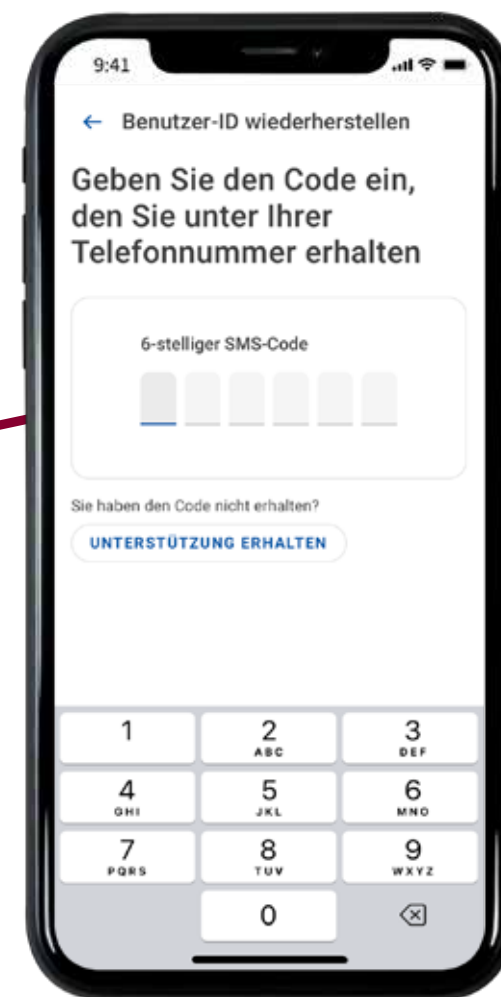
9:41

← Benutzer-ID wiederherstellen

Geben Sie den Code ein, den Sie unter Ihrer Telefonnummer erhalten

6-stelliger SMS-Code

Sie haben den Code nicht erhalten?

UNTERSTÜTZUNG ERHALTEN

1
2 ABC
3 DEF
4 GHI
5 JKL
6 MNO
7 PQRS
8 TUV
9 WXYZ
0